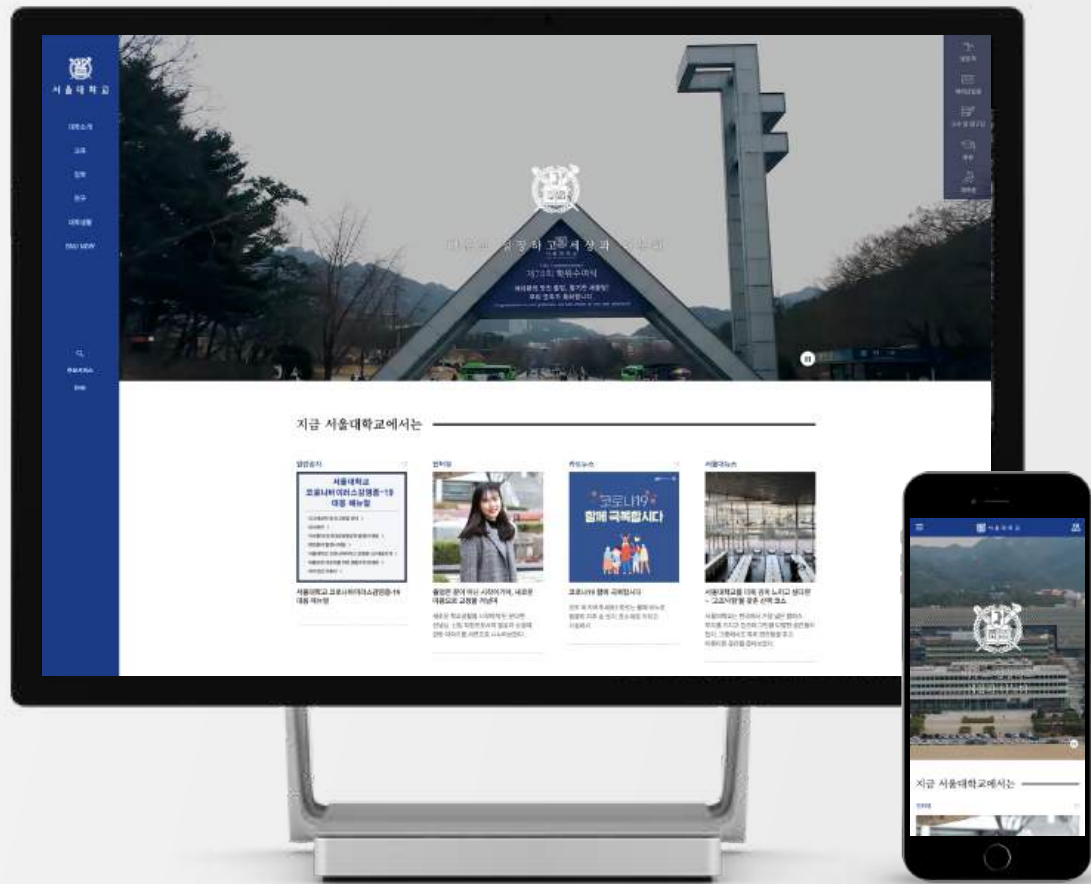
서울대학교

대학소개

교육

입학

연구

대학생활

SNU NOW

제73회 학위수여식

지금 서울대학교에서는

알림공지

서울대학교 코로나바이러스감염증-19 대응 매뉴얼

서울대학교 코로나바이러스감염증-19 대응 매뉴얼

인터뷰

졸업은 끝이 아닌 시작이기에, 새로운 마음으로 교정을 거닌다

카드뉴스

코로나19 함께 극복합시다

코로나19 함께 극복합시다

서울대뉴스

서울대학교를 더욱 깊이 느끼고 싶다면 - 고고학탐방 같은 산책 코스

서울대학교

지금 서울대학교에서는